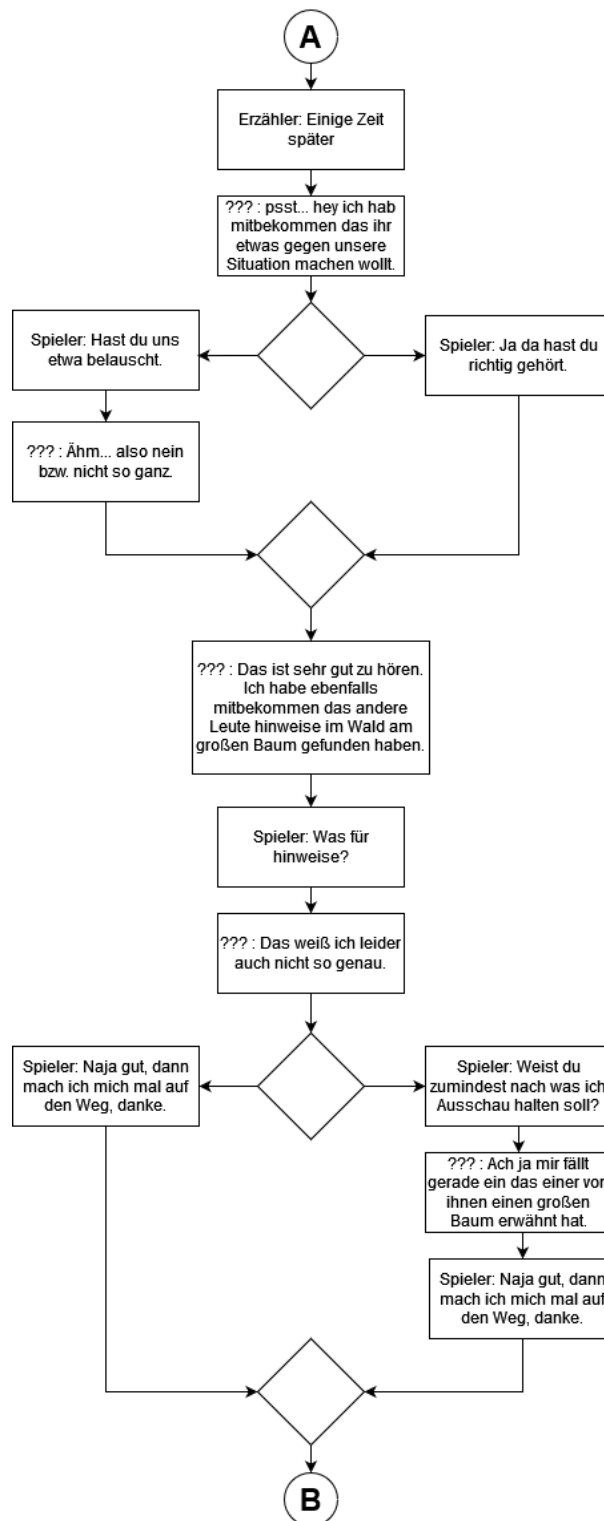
A

Erzähler: Einige Zeit später

??? : psst... hey ich hab mitbekommen das ihr etwas gegen unsere Situation machen wollt.

Spieler: Hast du uns etwa belauscht.

Spieler: Ja da hast du richtig gehört.

??? : Ähm... also nein bzw. nicht so ganz.

??? : Das ist sehr gut zu hören. Ich habe ebenfalls mitbekommen das andere Leute hinweise im Wald am großen Baum gefunden haben.

Spieler: Was für hinweise?

??? : Das weiß ich leider auch nicht so genau.

Spieler: Naja gut, dann mach ich mich mal auf den Weg, danke.

Spieler: Weist du zumindest nach was ich Ausschau halten soll?

??? : Ach ja mir fällt gerade ein das einer von ihnen einen großen Baum erwähnt hat.

Spieler: Naja gut, dann mach ich mich mal auf den Weg, danke.

B